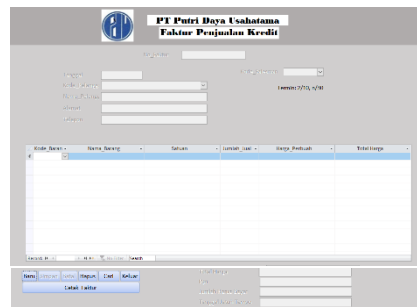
PT Putri Daya Usahatama
Faktur Penjualan Kredit

No Faktur

Tanggal
Kode Pelanggan
Nama Pelanggan
Alamat
Telepon

Termin:2/10, n/30

| Kode_Barang | Nama_Barang | Satuan | Jumlah_Jual | Harga_Perbuah | Total Harga |
|---|---|---|---|---|---|
| | | | | | |

Record: H | 1 of 1 | No Filter | Search

Baru | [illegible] | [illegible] | Hapus | Cari | Keluar
Cetak Faktur